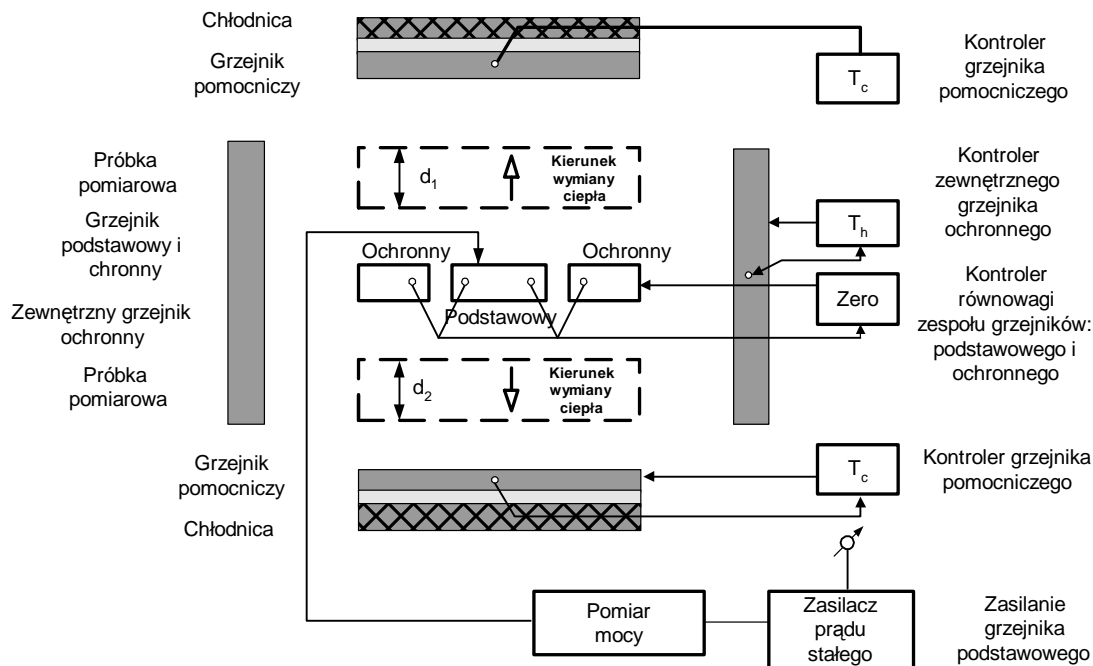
Chłodnica

Grzejnik pomocniczy

$T_c$

Kontroler grzejnika pomocniczego

Próbka pomiarowa

$d_1$

Kierunek wymiany ciepła

Kontroler zewnętrznego grzejnika ochronnego

Grzejnik podstawowy i chronny

$T_h$

Ochronny

Ochronny

Zewnętrzny grzejnik ochronny

Podstawowy

Zero

Kontroler równowagi zespołu grzejników: podstawowego i ochronnego

Próbka pomiarowa

$d_2$

Kierunek wymiany ciepła

Grzejnik pomocniczy

$T_c$

Kontroler grzejnika pomocniczego

Chłodnica

Pomiar mocy

Zasilacz prądu stałego

Zasilanie grzejnika podstawowego